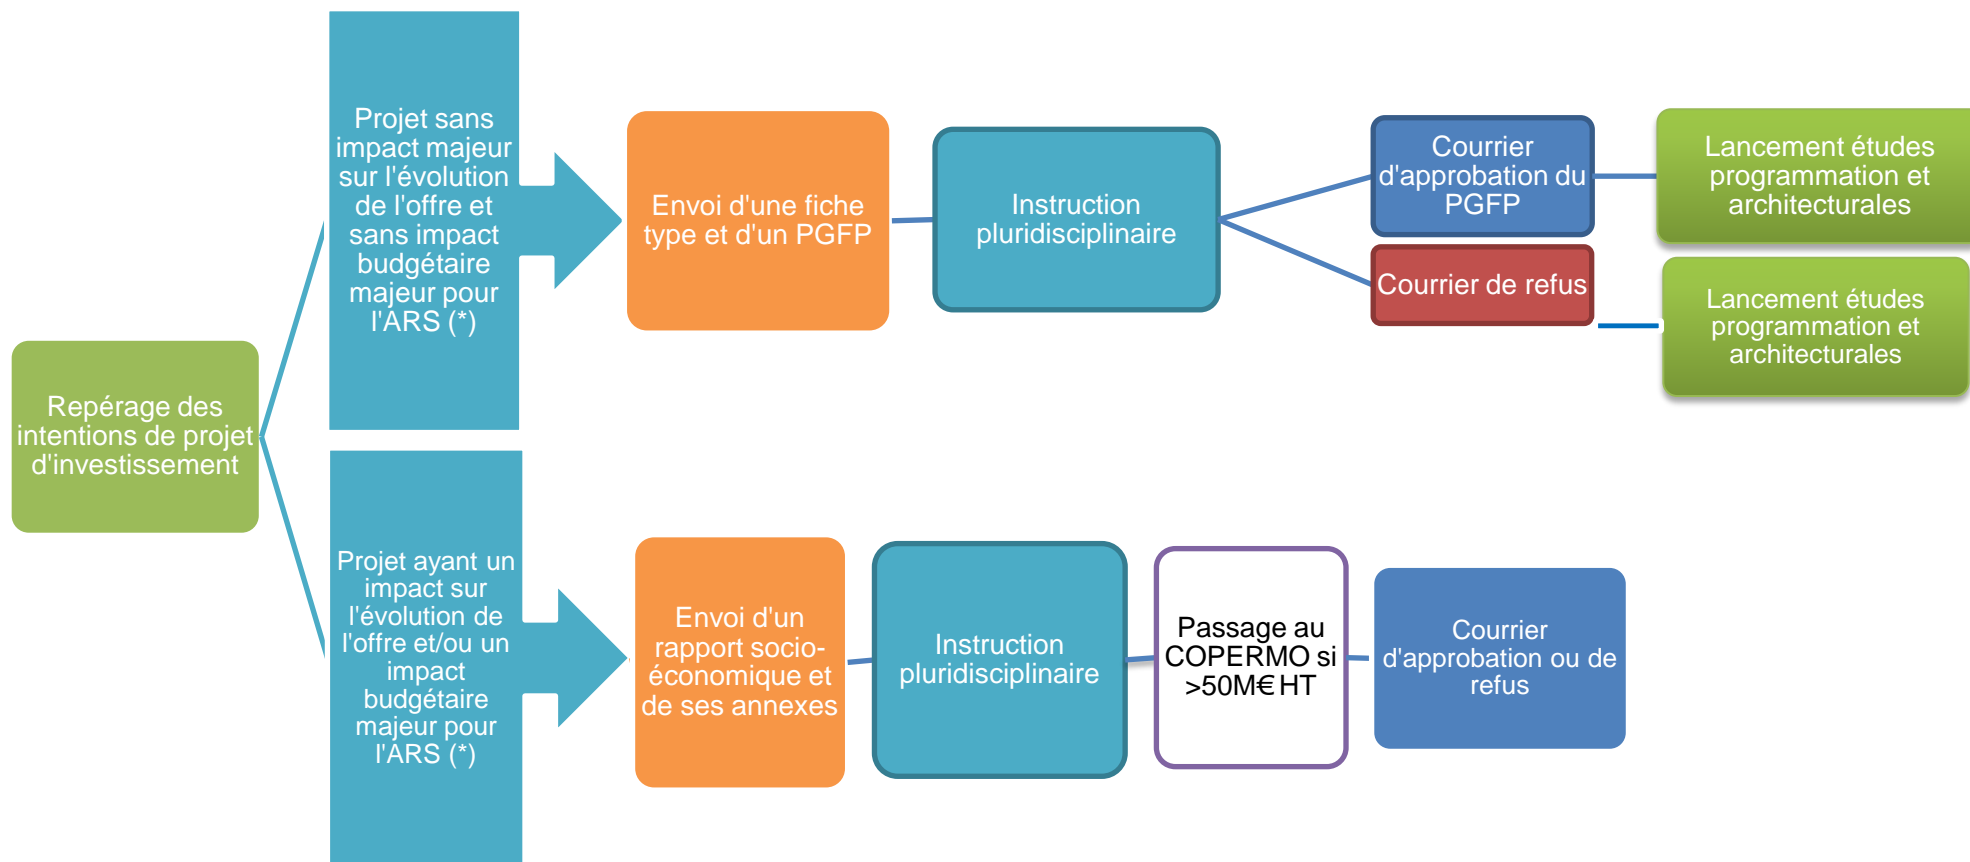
Repérage des intentions de projet d'investissement

Projet sans impact majeur sur l'évolution de l'offre et sans impact budgétaire majeur pour l'ARS (*)

Envoi d'une fiche type et d'un PGFP

Instruction pluridisciplinaire

Courrier d'approbation du PGFP

Lancement études programmation et architecturales

Courrier de refus

Lancement études programmation et architecturales

Projet ayant un impact sur l'évolution de l'offre et/ou un impact budgétaire majeur pour l'ARS (*)

Envoi d'un rapport socio-économique et de ses annexes

Instruction pluridisciplinaire

Passage au COPERMO si >50M€ HT

Courrier d'approbation ou de refus